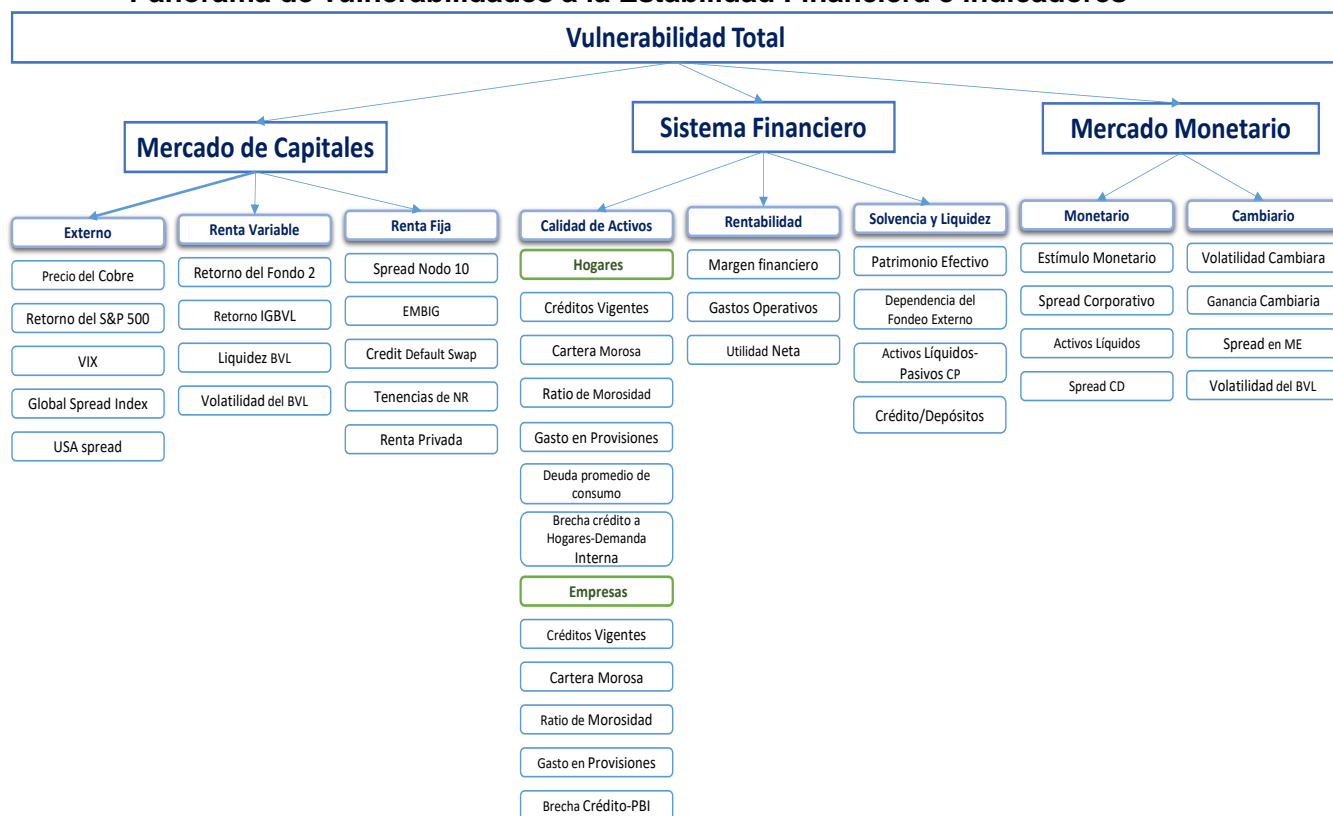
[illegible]

Vulnerabilidad Total

Mercado de Capitales

Sistema Financiero

Mercado Monetario

Externo

Precio del Cobre

Retorno del S&P 500

VIX

Global Spread Index

USA spread

Renta Variable

Retorno del Fondo 2

Retorno IGBVL

Liquidez BVL

Volatilidad del BVL

Renta Fija

Spread Nodo 10

EMBIG

Credit Default Swap

Tenencias de NR

Renta Privada

Calidad de Activos

Hogares

Créditos Vigentes

Cartera Morosa

Ratio de Morosidad

Gasto en Provisiones

Deuda promedio de consumo

Brecha crédito a Hogares-Demanda Interna

Empresas

Créditos Vigentes

Cartera Morosa

Ratio de Morosidad

Gasto en Provisiones

Brecha Crédito-PBI

Rentabilidad

Margen financiero

Gastos Operativos

Utilidad Neta

Solvencia y Liquidez

Patrimonio Efectivo

Dependencia del Fondeo Externo

Activos Líquidos-Pasivos CP

Crédito/Depósitos

Monetario

Estímulo Monetario

Spread Corporativo

Activos Líquidos

Spread CD

Cambiario

Volatilidad Cambiara

Ganancia Cambiaria

Spread en ME

Volatilidad del BVL